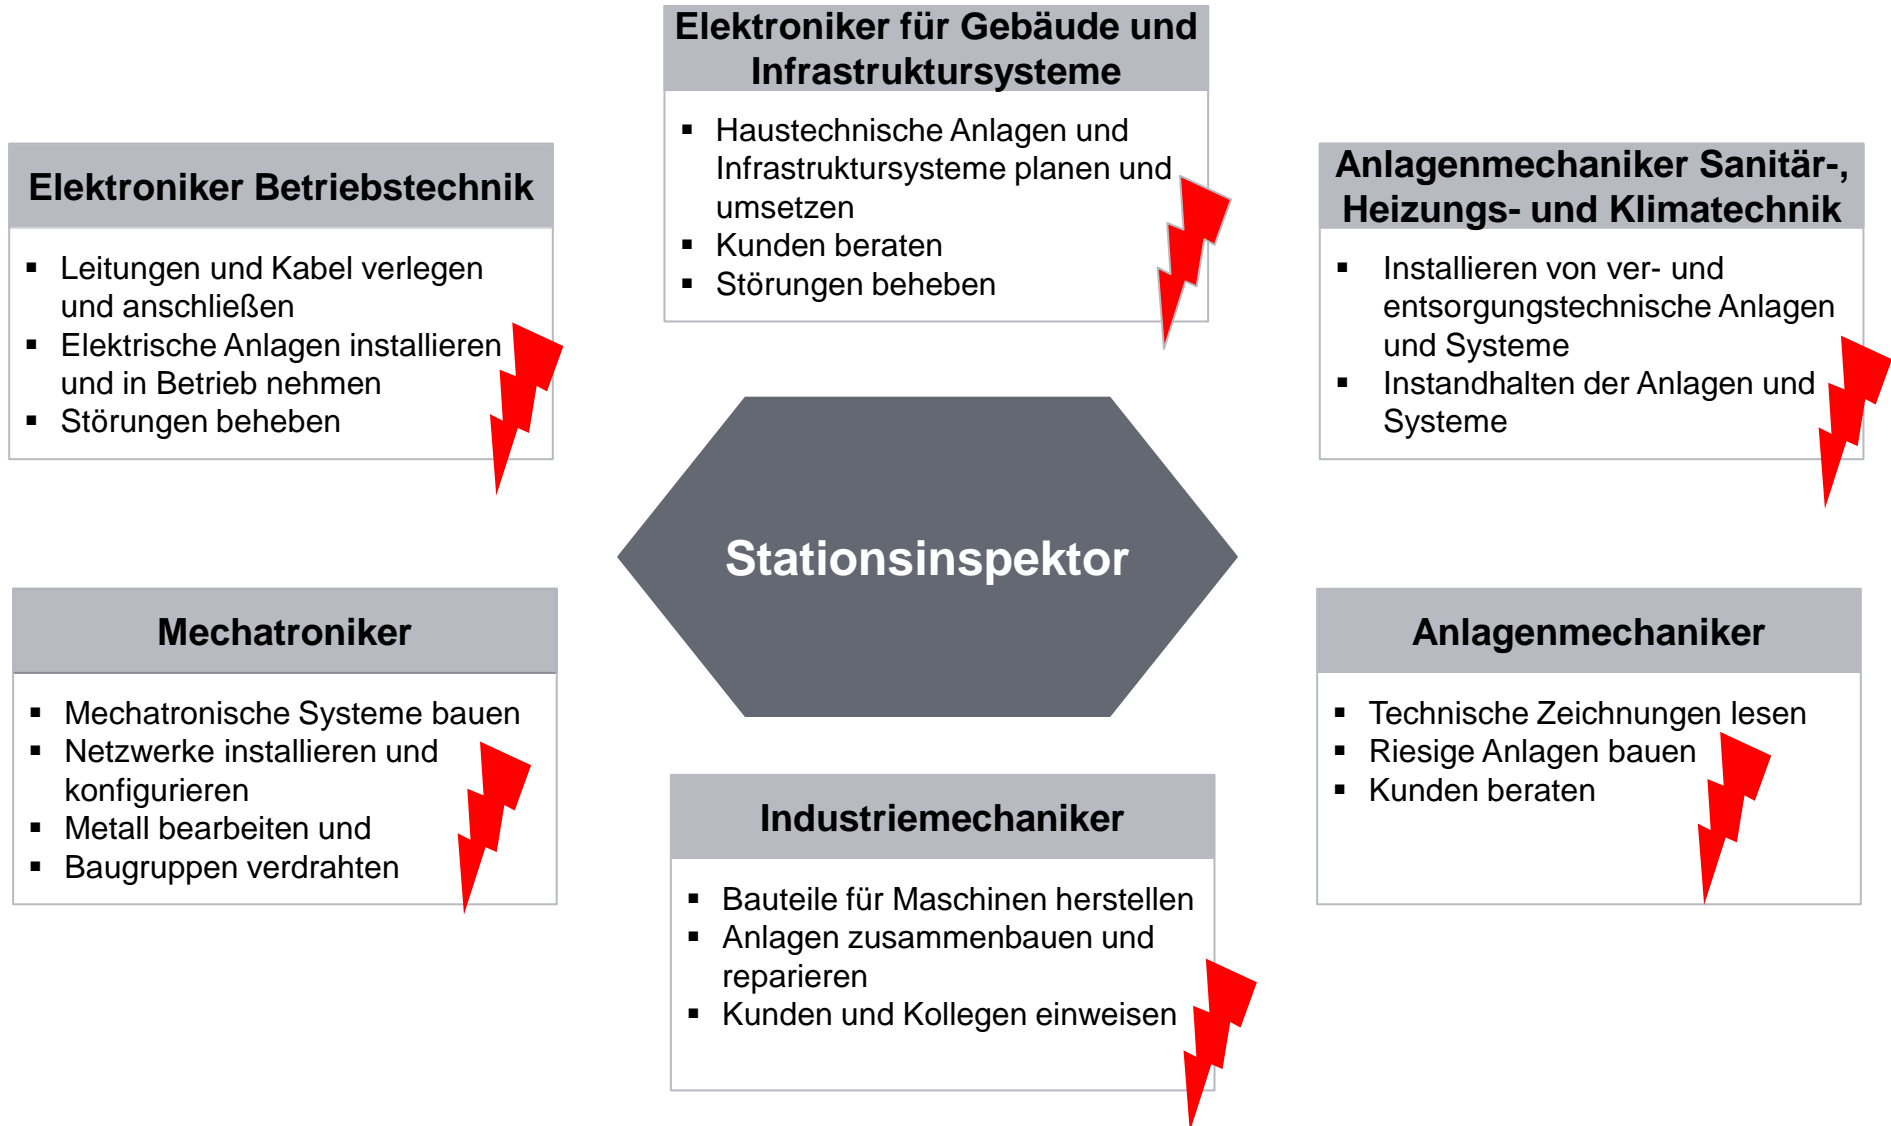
Elektroniker für Gebäude und Infrastruktursysteme

- Haustechnische Anlagen und Infrastruktursysteme planen und umsetzen
- Kunden beraten
- Störungen beheben

Elektroniker Betriebstechnik

- Leitungen und Kabel verlegen und anschließen
- Elektrische Anlagen installieren und in Betrieb nehmen
- Störungen beheben

Anlagenmechaniker Sanitär-, Heizungs- und Klimatechnik

- Installieren von ver- und entsorgungstechnische Anlagen und Systeme
- Instandhalten der Anlagen und Systeme

Stationsinspektor

Mechatroniker

- Mechatronische Systeme bauen
- Netzwerke installieren und konfigurieren
- Metall bearbeiten und
- Baugruppen verdrahten

Anlagenmechaniker

- Technische Zeichnungen lesen
- Riesige Anlagen bauen
- Kunden beraten

Industriemechaniker

- Bauteile für Maschinen herstellen
- Anlagen zusammenbauen und reparieren
- Kunden und Kollegen einweisen